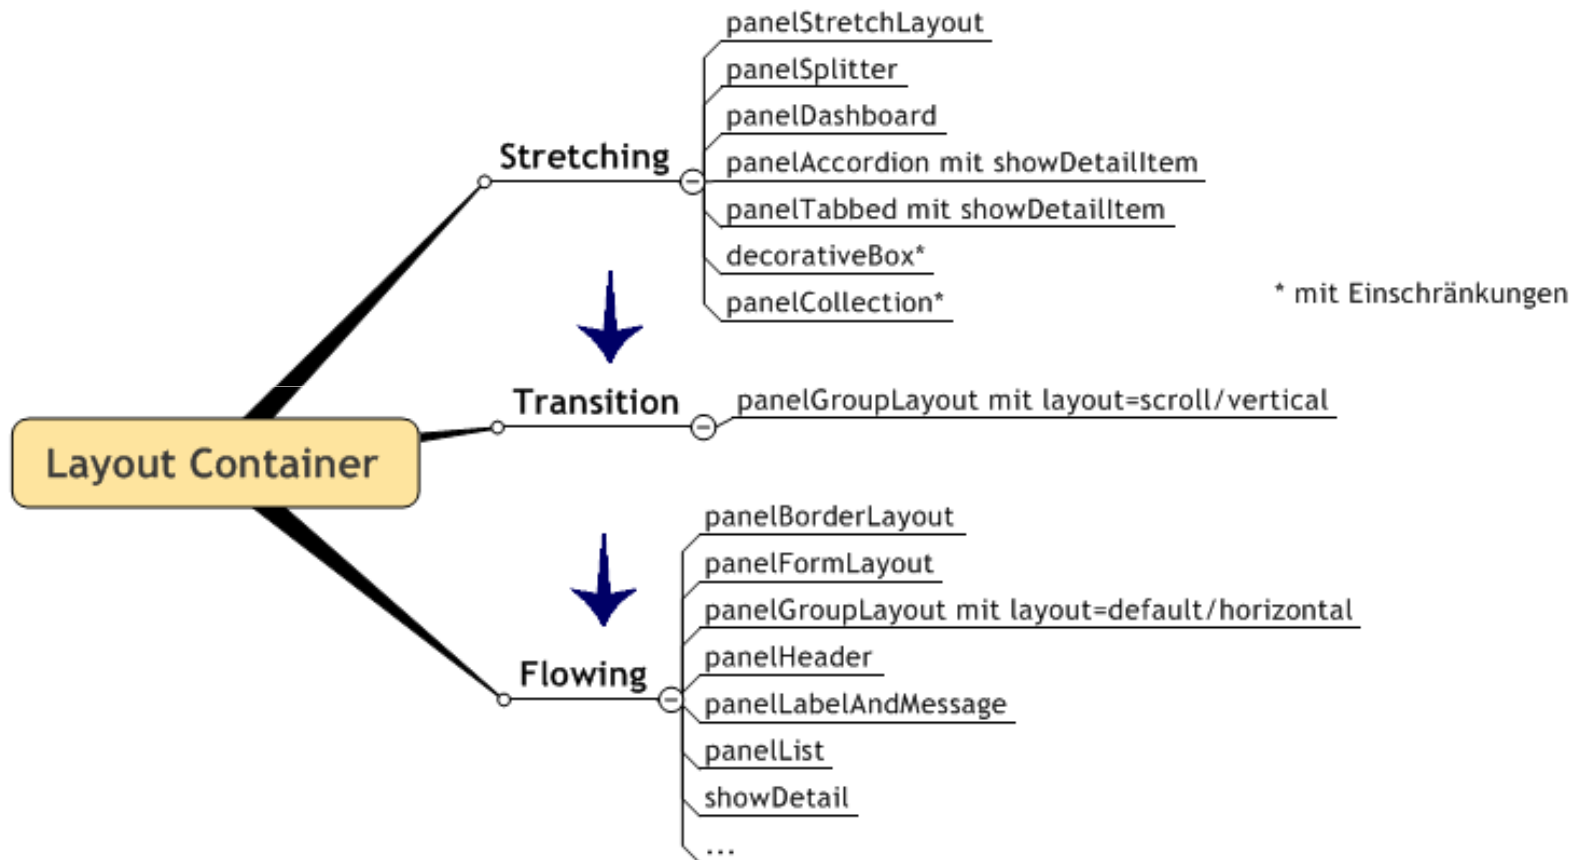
Layout Container

Stretching

panelStretchLayout
panelSplitter
panelDashboard
panelAccordion mit showDetailItem
panelTabbed mit showDetailItem
decorativeBox*
panelCollection*

* mit Einschränkungen

Transition

panelGroupLayout mit layout=scroll/vertical

Flowing

panelBorderLayout
panelFormLayout
panelGroupLayout mit layout=default/horizontal
panelHeader
panelLabelAndMessage
panelList
showDetail
...